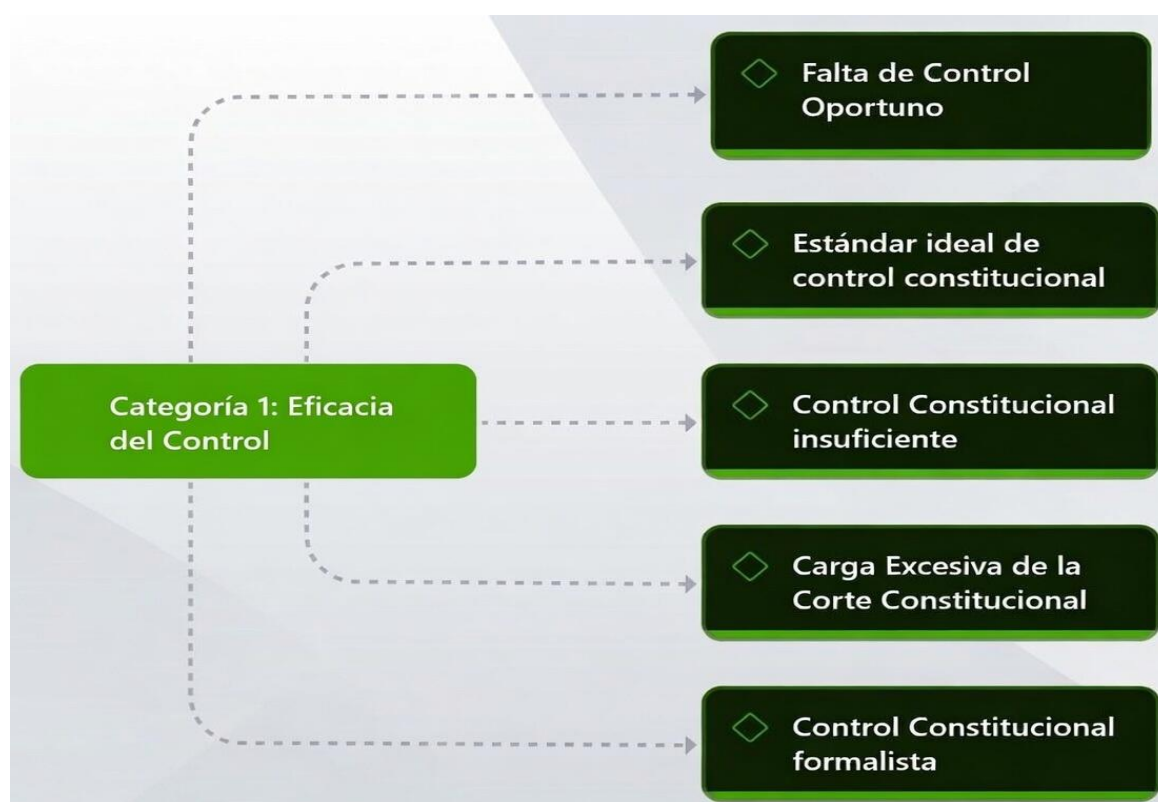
Categoría 1: Eficacia del Control

Falta de Control Oportuno

Estándar ideal de control constitucional

Control Constitucional insuficiente

Carga Excesiva de la Corte Constitucional

Control Constitucional formalista